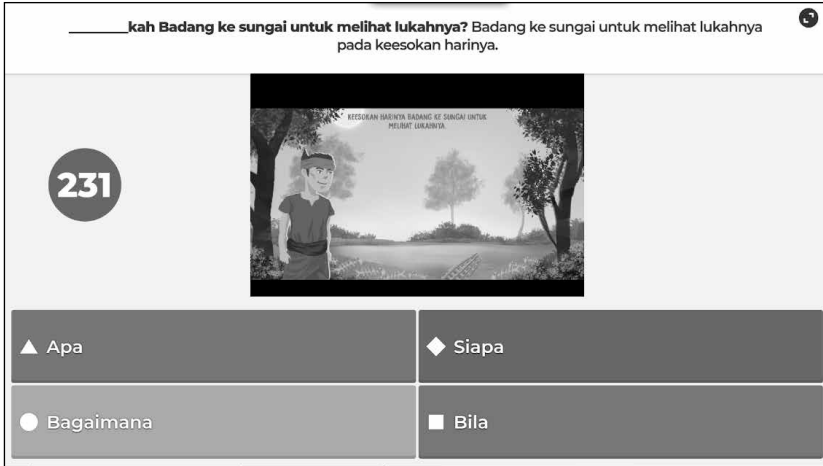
________kah Badang ke sungai untuk melihat lukahnya? Badang ke sungai untuk melihat lukahnya pada keesokan harinya.

231

KEESOKAN HARINYA BADANG KE SUNGAI UNTUK MELIHAT LUKAHNYA

Apa

Siapa

Bagaimana

Bila